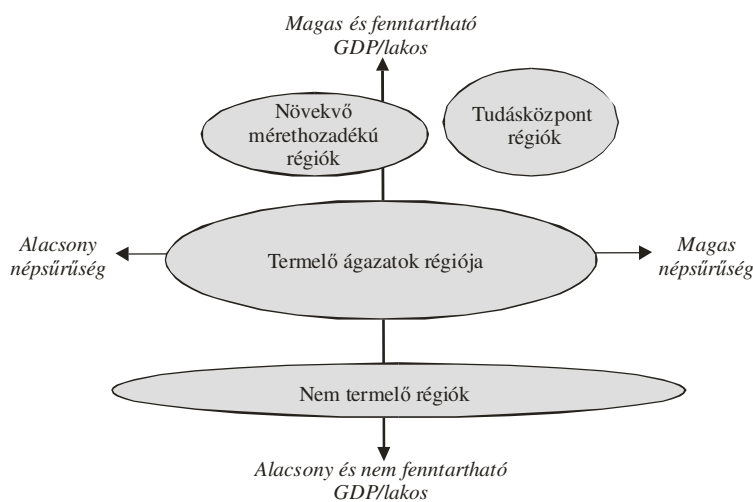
Magas és fenntartható GDP/lakos

Növekvő mérethozadékú régiók

Tudásközpont régiók

Alacsony népsűrűség

Termelő ágazatok régiója

Magas népsűrűség

Nem termelő régiók

Alacsony és nem fenntartható GDP/lakos